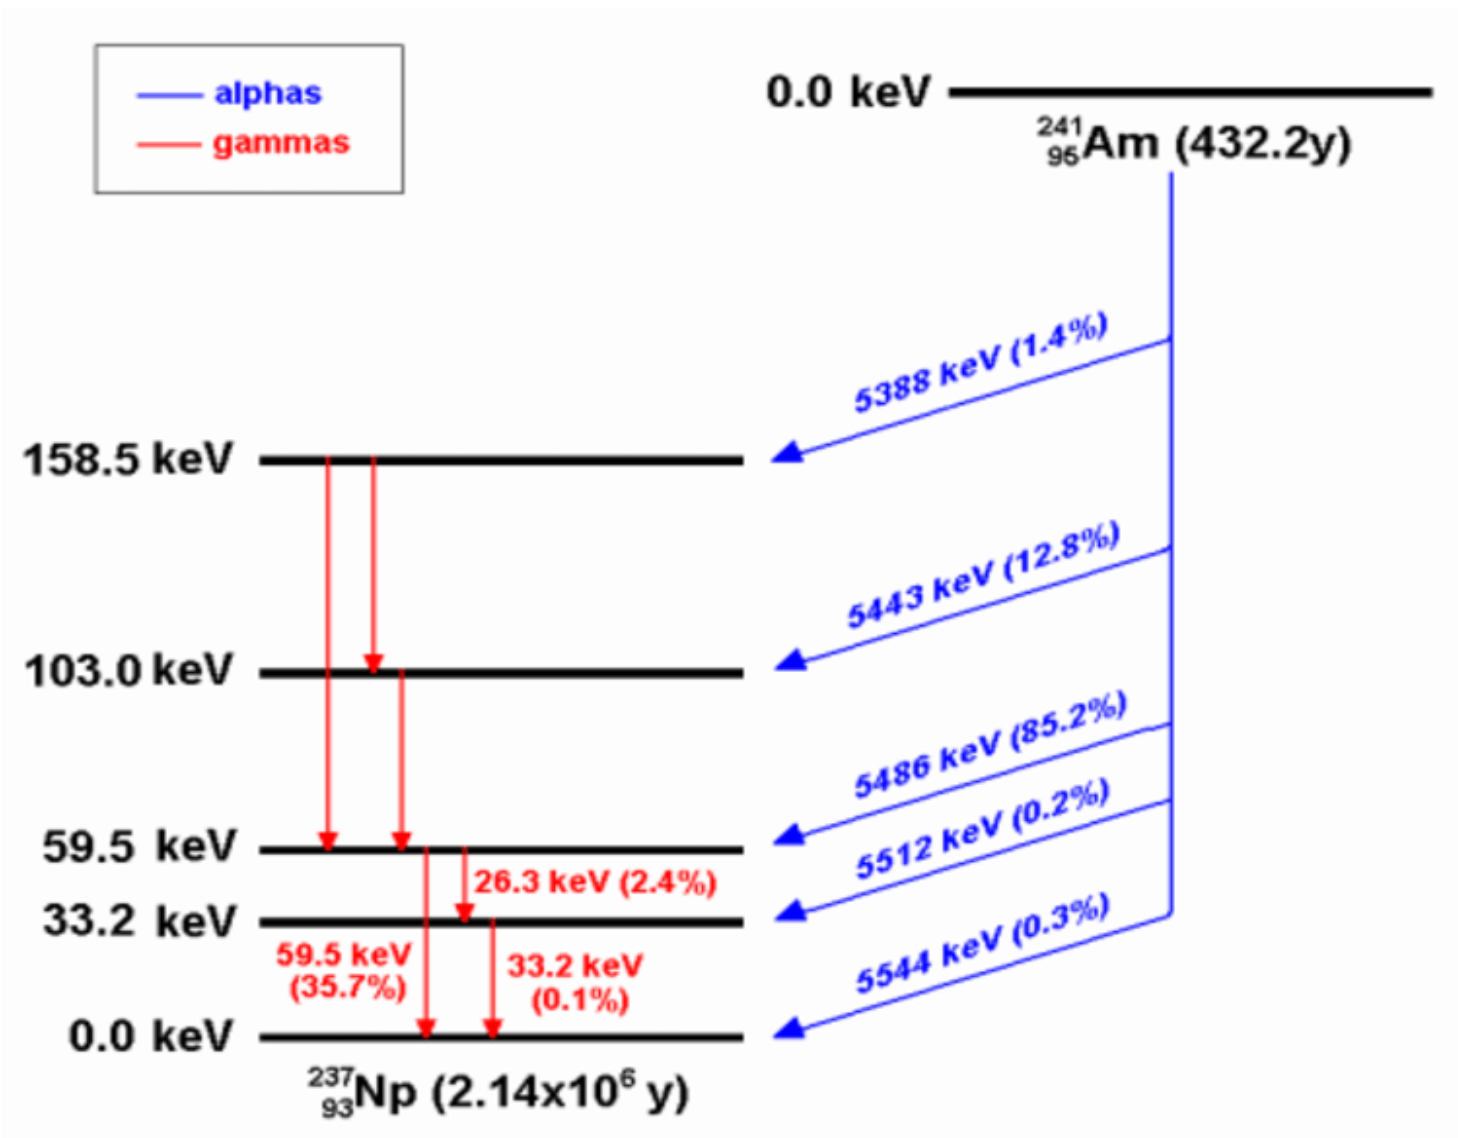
alphas
gammas

0.0 keV
$^{241}_{95}$Am (432.2y)

5388 keV (1.4%)
5443 keV (12.8%)
5486 keV (85.2%)
5512 keV (0.2%)
5544 keV (0.3%)

158.5 keV
103.0 keV
59.5 keV
33.2 keV
0.0 keV

26.3 keV (2.4%)
59.5 keV (35.7%)
33.2 keV (0.1%)

$^{237}_{93}$Np (2.14x10$^{6}$ y)